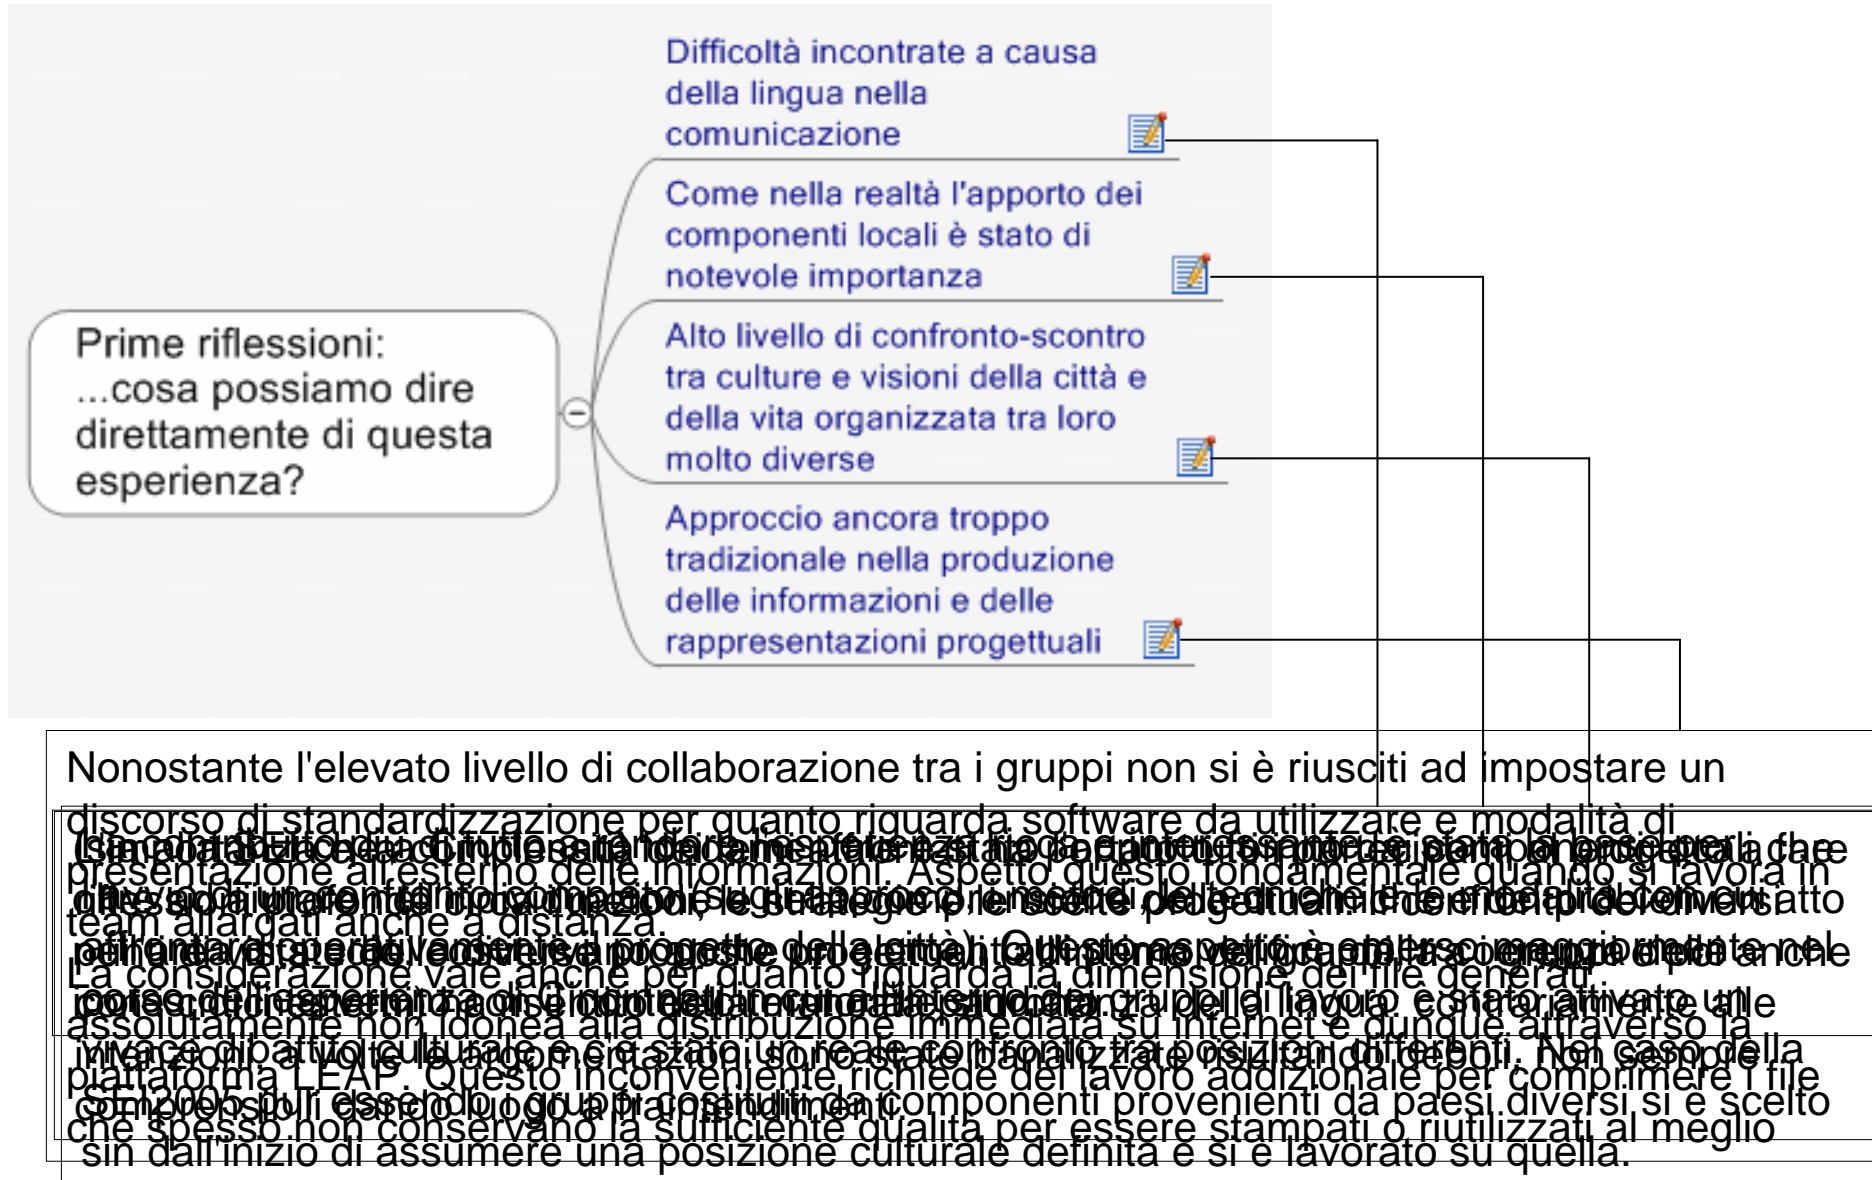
Difficoltà incontrate a causa della lingua nella comunicazione

Come nella realtà l'apporto dei componenti locali è stato di notevole importanza

Alto livello di confronto-scontro tra culture e visioni della città e della vita organizzata tra loro molto diverse

Approccio ancora troppo tradizionale nella produzione delle informazioni e delle rappresentazioni progettuali

Prime riflessioni: ...cosa possiamo dire direttamente di questa esperienza?

Nonostante l'elevato livello di collaborazione tra i gruppi non si è riusciti ad impostare un discorso di standardizzazione per quanto riguarda software da utilizzare e modalità di presentazione all'esterno delle informazioni. Aspetto questo fondamentale quando si lavora in team allargati anche a distanza.
La considerazione vale anche per quanto riguarda la dimensione dei file generati assolutamente non idonea alla distribuzione immediata su internet e dunque attraverso la piattaforma LEAP. Questo inconveniente richiede del lavoro addizionale per comprimere i file che spesso non conservano la sufficiente qualità per essere stampati o riutilizzati al meglio

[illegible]

sin dall'inizio di assumere una posizione culturale definita e si è lavorato su quella.